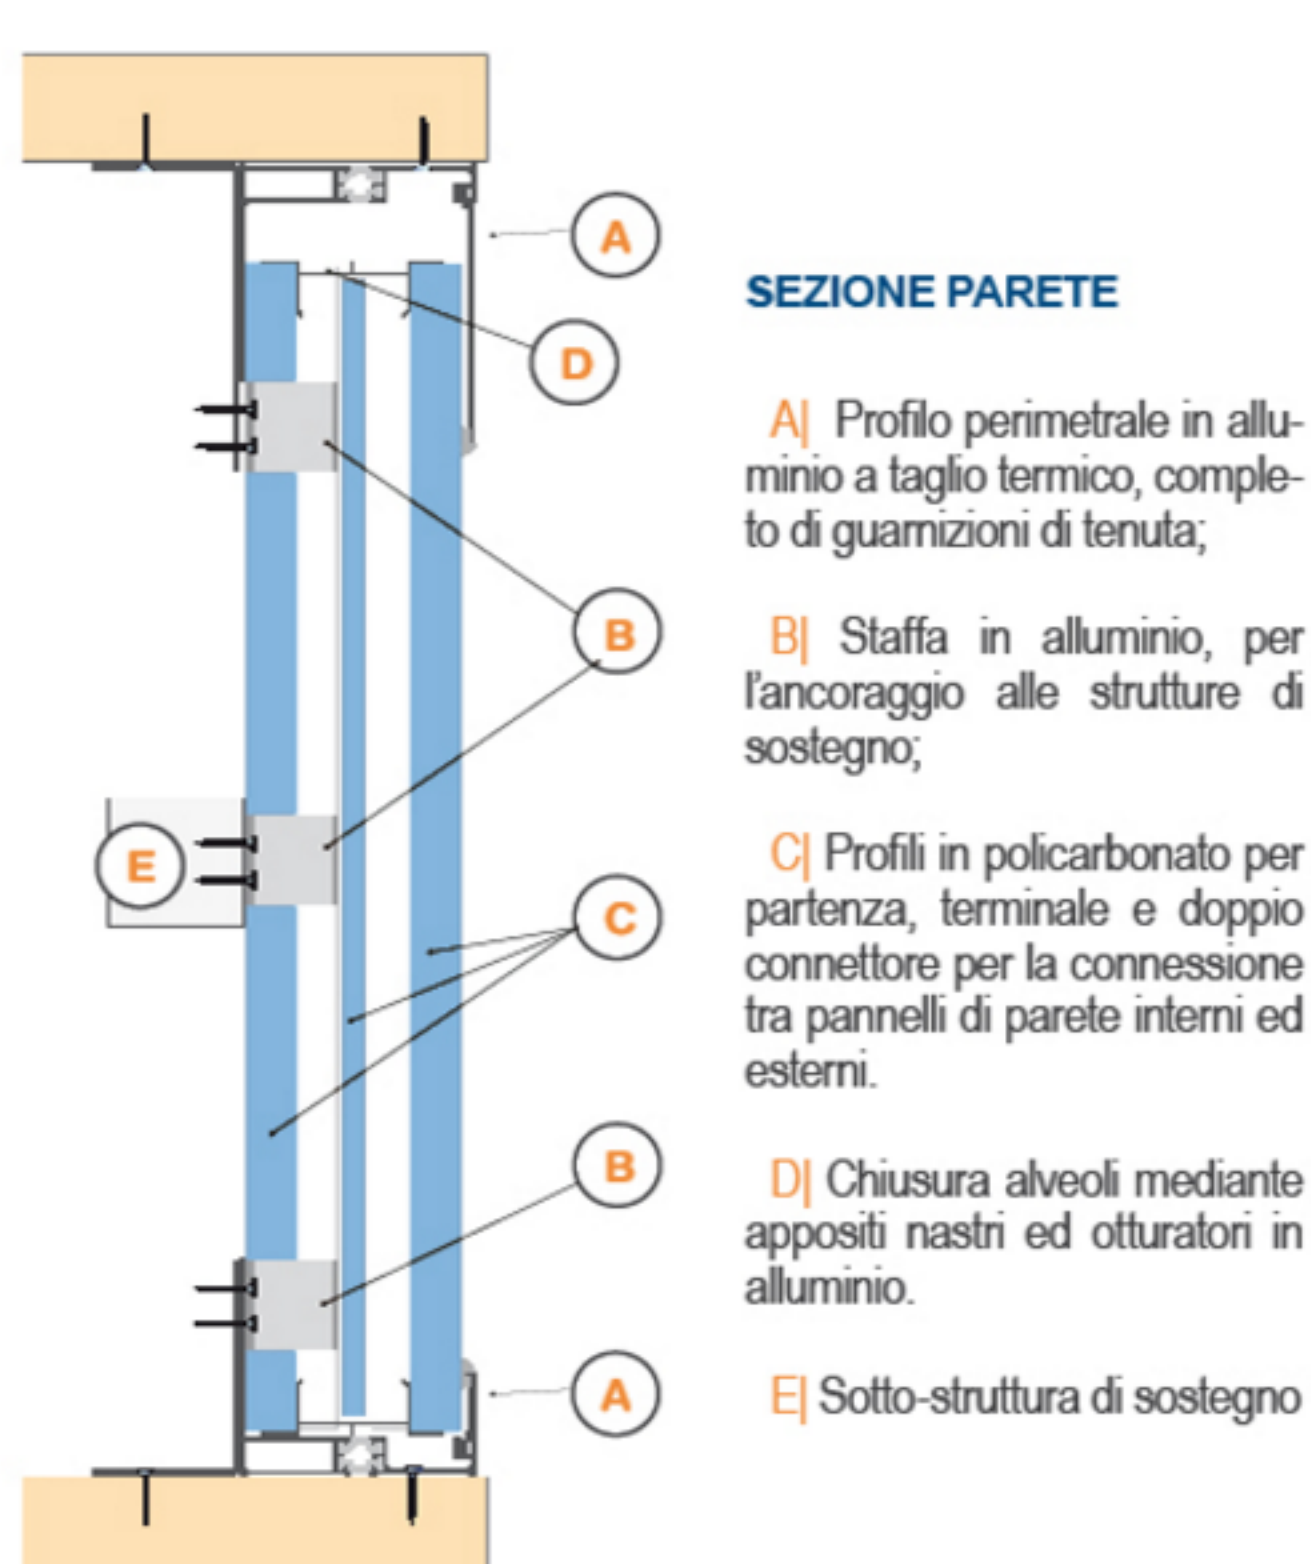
A

D

B

E

C

B

A

SEZIONE PARETE

A| Profilo perimetrale in alluminio a taglio termico, completo di guarnizioni di tenuta;

B| Staffa in alluminio, per l'ancoraggio alle strutture di sostegno;

C| Profili in policarbonato per partenza, terminale e doppio connettore per la connessione tra pannelli di parete interni ed esterni.

D| Chiusura alveoli mediante appositi nastri ed otturatori in alluminio.

E| Sotto-struttura di sostegno